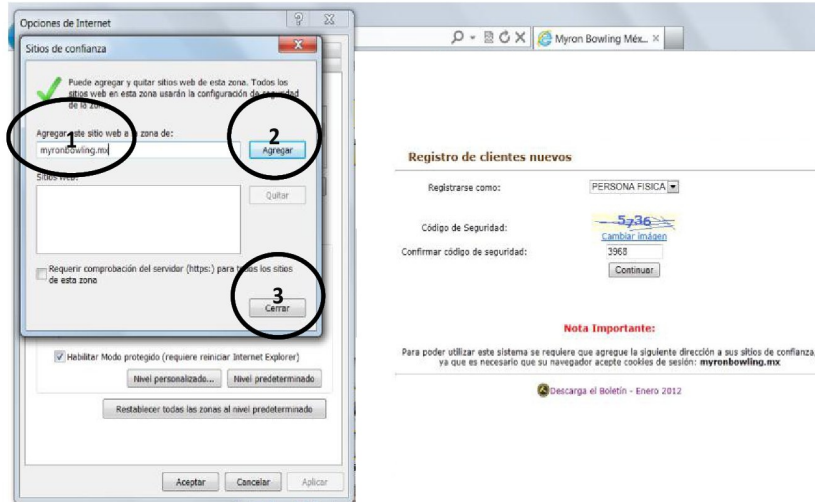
Opciones de Internet

Sitios de confianza

Puede agregar y quitar sitios web de esta zona. Todos los sitios web en esta zona usarán la configuración de seguridad de la zona.

Agregar este sitio web a la zona de:

myronbowling.mx

1

2

Agregar

Sitios web:

Quitar

Requerir comprobación del servidor (https:) para todos los sitios de esta zona

3

Cerrar

Habilitar Modo protegido (requiere reiniciar Internet Explorer)

Nivel personalizado...

Nivel predeterminado

Restablecer todas las zonas al nivel predeterminado

Aceptar

Cancelar

Aplicar

Myron Bowling Méx...

Registro de clientes nuevos

Registrarse como:

PERSONA FISICA

Código de Seguridad:

5736

Cambiar imágen

Confirmar código de seguridad:

3968

Continuar

Nota Importante:

Para poder utilizar este sistema se requiere que agregue la siguiente dirección a sus sitios de confianza, ya que es necesario que su navegador acepte cookies de sesión: myronbowling.mx

Descarga el Boletín - Enero 2012